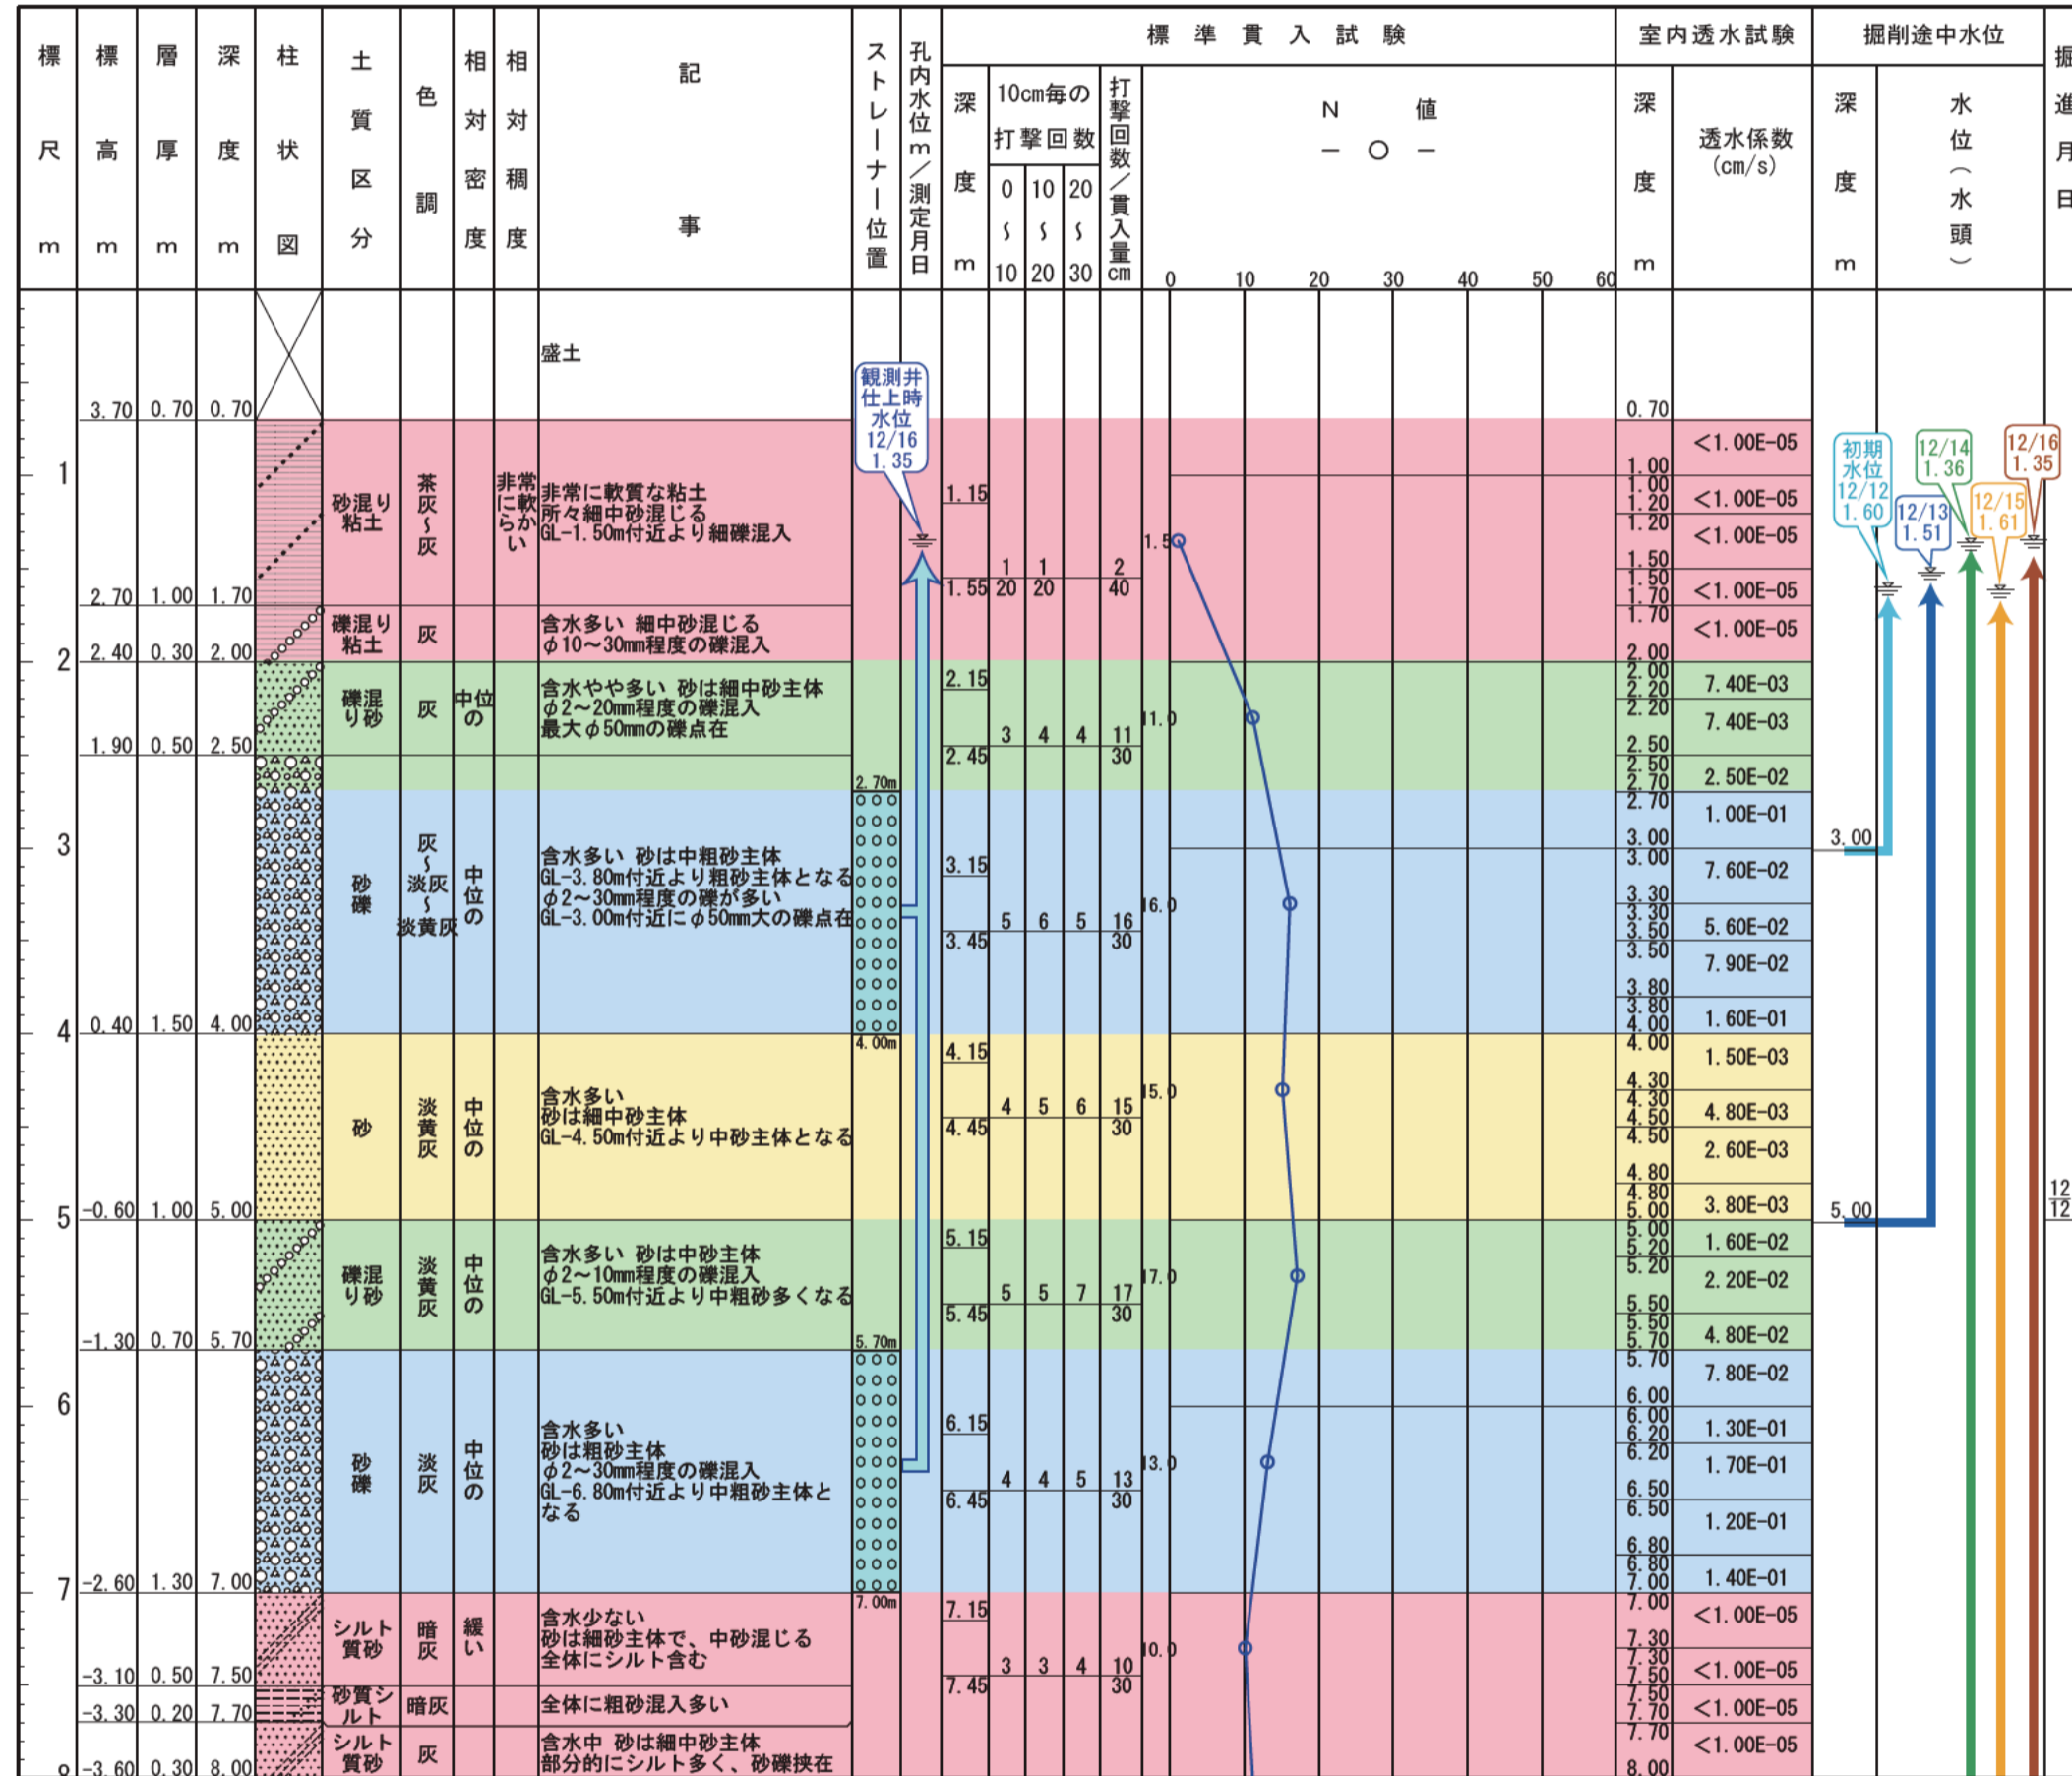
| 標尺 m | 標高 m | 層厚 m | 深度 m | 柱状図 | 土質区分 | 色調 | 相対密度 | 相対稠度 | 記事 | ストレーナー位置 | 孔内水位m/測定月日 | 深度 m | 10cm毎の打撃回数 0~10 | 10~20 | 20~30 | 打撃回数/貫入量 cm | N値 —○— | 室内透水試験 深度 m | 透水係数 (cm/s) | 掘削途中水位 深度 m | 水位(水頭) |
|---|---|---|---|---|---|---|---|---|---|---|---|---|---|---|---|---|---|---|---|---|---|
| | 3.70 | 0.70 | 0.70 | | | | | | 盛土 | | 観測井仕上時水位 12/16 1.35 | | | | | | | 0.70 | | | |
| 1 | 2.70 | 1.00 | 1.70 | | 砂混り粘土 | 茶灰~灰 | | 非常に軟らかい | 非常に軟質な粘土 所々細中砂混じる GL-1.50m付近より細礫混入 | | | 1.15 / 1.55 | 1 / 20 | 1 / 20 | | 2 / 40 | 1.5 | 1.00 1.20 1.50 1.70 | <1.00E-05 <1.00E-05 <1.00E-05 <1.00E-05 | | 初期水位 12/12 1.60, 12/13 1.51, 12/14 1.36, 12/15 1.61, 12/16 1.35 |
| 2 | 2.40 | 0.30 | 2.00 | | 礫混り粘土 | 灰 | | | 含水多い 細中砂混じる φ10~30mm程度の礫混入 | | | | | | | | | 2.00 | <1.00E-05 | | |
| | 1.90 | 0.50 | 2.50 | | 礫混り砂 | 灰 | 中位の | | 含水やや多い 砂は細中砂主体 φ2~20mm程度の礫混入 最大φ50mmの礫点在 | 2.70m | | 2.15 / 2.45 | 3 | 4 | 4 | 11 / 30 | 11.0 | 2.20 2.50 2.70 | 7.40E-03 7.40E-03 2.50E-02 | | |
| 3 | 0.40 | 1.50 | 4.00 | | 砂礫 | 灰~淡灰~淡黄灰 | 中位の | | 含水多い 砂は中粗砂主体 GL-3.80m付近より粗砂主体となる φ2~30mm程度の礫が多い GL-3.00m付近にφ50mm大の礫点在 | | | 3.15 / 3.45 | 5 | 6 | 5 | 16 / 30 | 16.0 | 3.00 3.30 3.50 3.80 4.00 | 1.00E-01 7.60E-02 5.60E-02 7.90E-02 1.60E-01 | 3.00 | |
| 4 | -0.60 | 1.00 | 5.00 | | 砂 | 淡黄灰 | 中位の | | 含水多い 砂は細中砂主体 GL-4.50m付近より中砂主体となる | 4.00m | | 4.15 / 4.45 | 4 | 5 | 6 | 15 / 30 | 15.0 | 4.30 4.50 4.80 5.00 | 1.50E-03 4.80E-03 2.60E-03 3.80E-03 | 5.00 | |
| 5 | -1.30 | 0.70 | 5.70 | | 礫混り砂 | 淡黄灰 | 中位の | | 含水多い 砂は中砂主体 φ2~10mm程度の礫混入 GL-5.50m付近より中粗砂多くなる | 5.70m | | 5.15 / 5.45 | 5 | 5 | 7 | 17 / 30 | 17.0 | 5.20 5.50 5.70 | 1.60E-02 2.20E-02 4.80E-02 | | |
| 6 | -2.60 | 1.30 | 7.00 | | 砂礫 | 淡灰 | 中位の | | 含水多い 砂は粗砂主体 φ2~30mm程度の礫混入 GL-6.80m付近より中粗砂主体となる | | | 6.15 / 6.45 | 4 | 4 | 5 | 13 / 30 | 13.0 | 6.00 6.20 6.50 6.80 7.00 | 7.80E-02 1.30E-01 1.70E-01 1.20E-01 1.40E-01 | | |
| 7 | -3.10 | 0.50 | 7.50 | | シルト質砂 | 暗灰 | 緩い | | 含水少ない 砂は細砂主体で、中砂混じる 全体にシルト含む | 7.00m | | 7.15 / 7.45 | 3 | 3 | 4 | 10 / 30 | 10.0 | 7.30 7.50 | <1.00E-05 <1.00E-05 | | |
| | -3.30 | 0.20 | 7.70 | | 砂質シルト | 暗灰 | | | 全体に粗砂混入多い | | | | | | | | | 7.70 | <1.00E-05 | | |
| 8 | -3.60 | 0.30 | 8.00 | | シルト質砂 | 灰 | | | 含水中 砂は細中砂主体 部分的にシルト多く、砂礫挟在 | | | | | | | | | 8.00 | <1.00E-05 | | |

N値目盛: 0 10 20 30 40 50 60

掘進月日 12 12